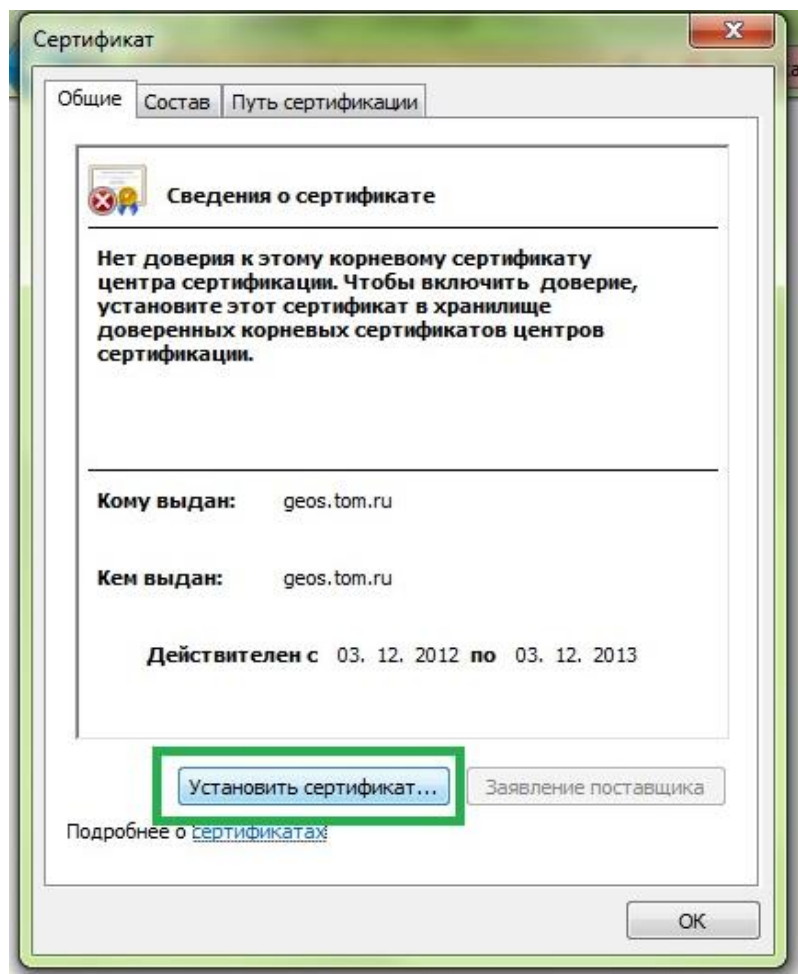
Сертификат

Общие | Состав | Путь сертификации

Сведения о сертификате

Нет доверия к этому корневому сертификату центра сертификации. Чтобы включить доверие, установите этот сертификат в хранилище доверенных корневых сертификатов центров сертификации.

Кому выдан: geos.tom.ru

Кем выдан: geos.tom.ru

Действителен с 03. 12. 2012 по 03. 12. 2013

Установить сертификат... | Заявление поставщика

Подробнее о сертификатах

OK